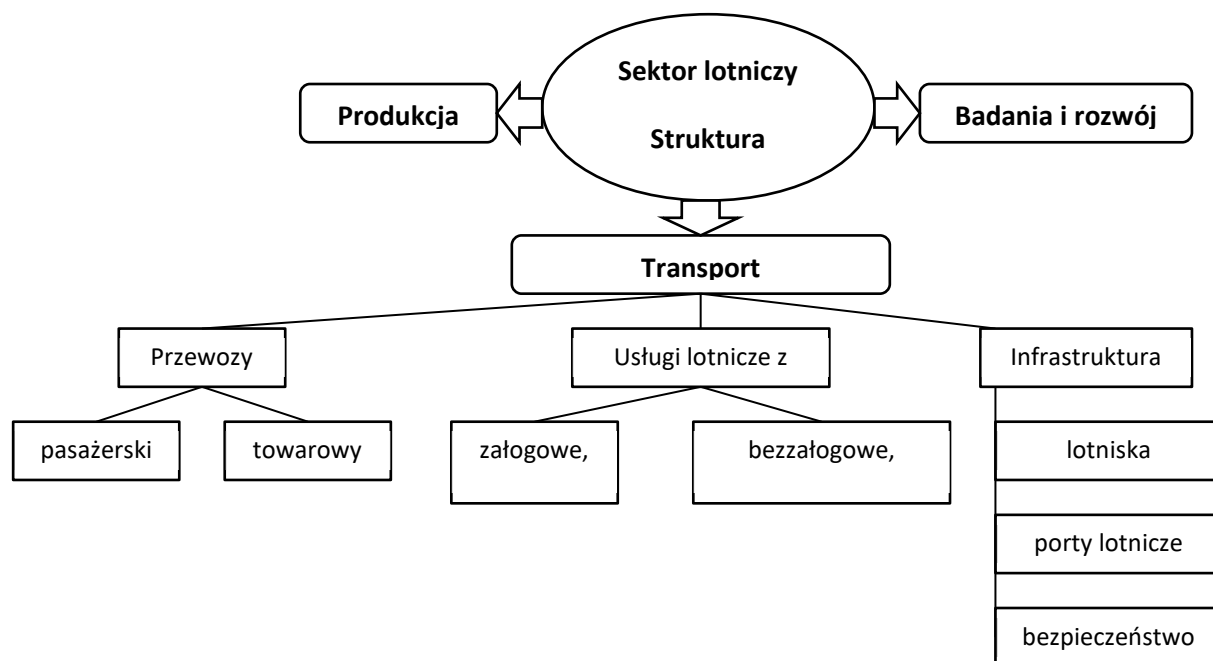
Sektor lotniczy

Struktura

Produkcja

Badania i rozwój

Transport

Przewozy

Usługi lotnicze z

Infrastruktura

pasażerski

towarowy

załogowe,

bezzałogowe,

lotniska

porty lotnicze

bezpieczeństwo